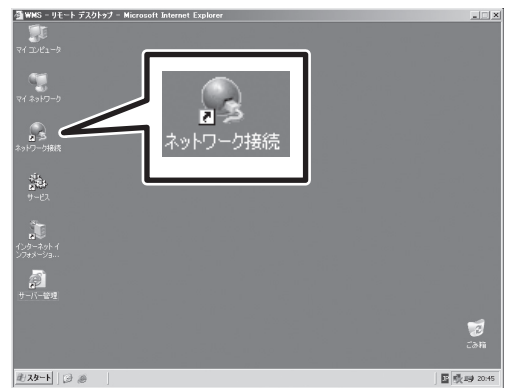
WMS - リモート デスクトップ - Microsoft Internet Explorer

マイ コンピュータ

マイ ネットワーク

ネットワーク接続

サービス

インターネット インフォメーショ...

サーバー管理

ネットワーク接続

ごみ箱

スタート

20:45